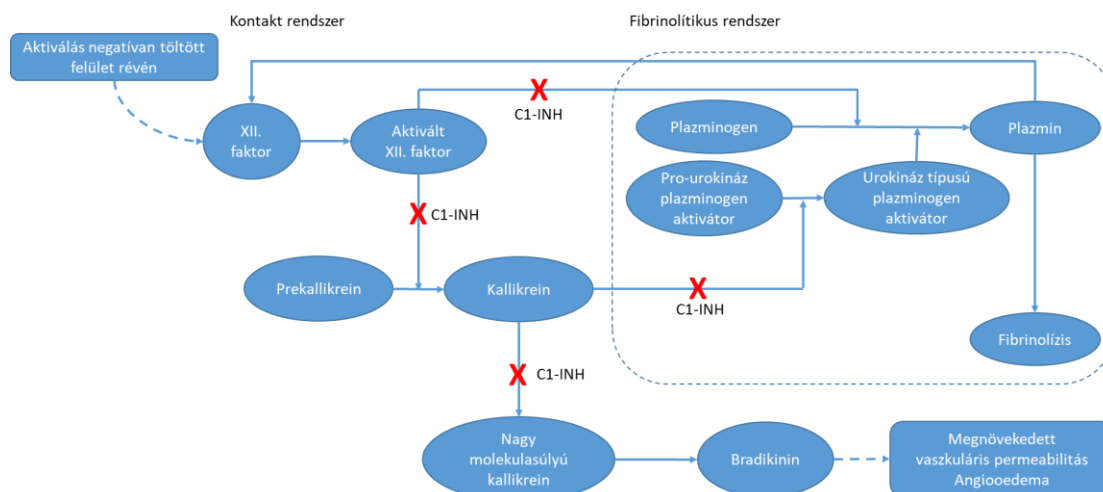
Kontakt rendszer

Fibrinolítikus rendszer

Aktiválás negatívan töltött felület révén

XII. faktor

Aktivált XII. faktor

C1-INH

Plazminogen

Plazmin

Pro-urokináz plazminogen aktivátor

Urokináz típusú plazminogen aktivátor

C1-INH

Prekallikrein

Kallikrein

C1-INH

Fibrinolízis

C1-INH

Nagy molekulasúlyú kallikrein

Bradikinin

Megnövekedett vaszkuláris permeabilitás Angiooedema